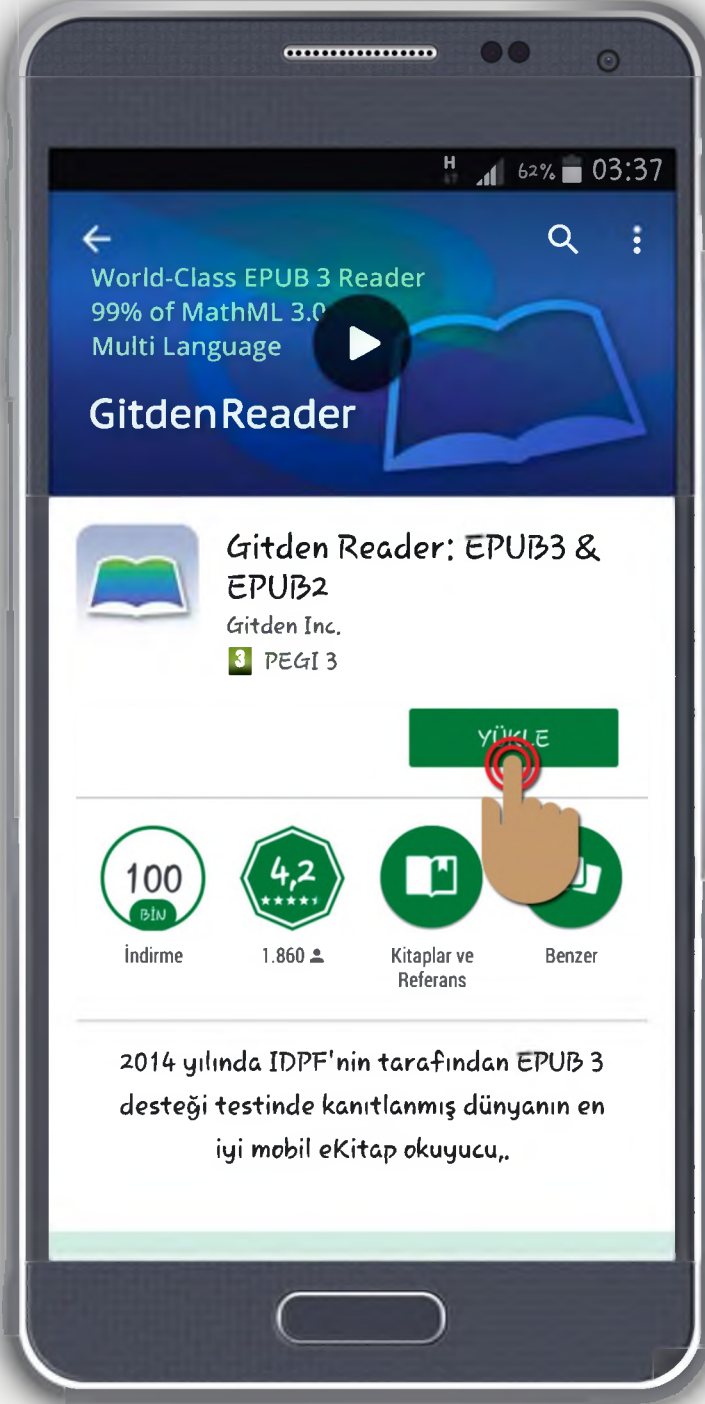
H 62% 03:37

World-Class EPUB 3 Reader
99% of MathML 3.0
Multi Language
GitdenReader

Gitden Reader: EPUB3 & EPUB2
Gitden Inc.
3 PEGI 3

YÜKLE

100 BİN
İndirme

4,2
1.860

Kitaplar ve Referans

Benzer

2014 yılında IDPF'nin tarafından EPUB 3 desteği testinde kanıtlanmış dünyanın en iyi mobil eKitap okuyucu,.